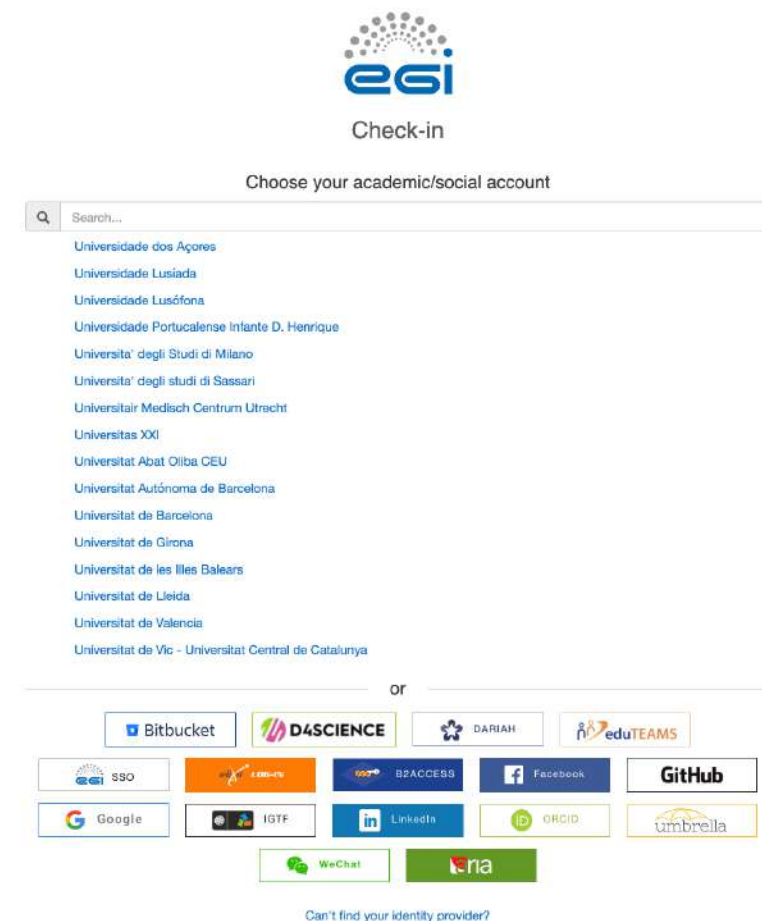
egi

Check-in

Choose your academic/social account

Search...

Universidade dos Açores
Universidade Lusíada
Universidade Lusófona
Universidade Portucalense Infante D. Henrique
Universita' degli Studi di Milano
Universita' degli studi di Sassari
Universitair Medisch Centrum Utrecht
Universitas XXI
Universitat Abat Oliba CEU
Universitat Autónoma de Barcelona
Universitat de Barcelona
Universitat de Girona
Universitat de les Illes Balears
Universitat de Lleida
Universitat de Valencia
Universitat de Vic - Universitat Central de Catalunya

or

Bitbucket
D4SCIENCE
DARIAH
eduTEAMS
egi SSO
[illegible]
B2ACCESS
Facebook
GitHub
Google
IGTF
LinkedIn
ORCID
umbrella
WeChat
ria

Can't find your identity provider?